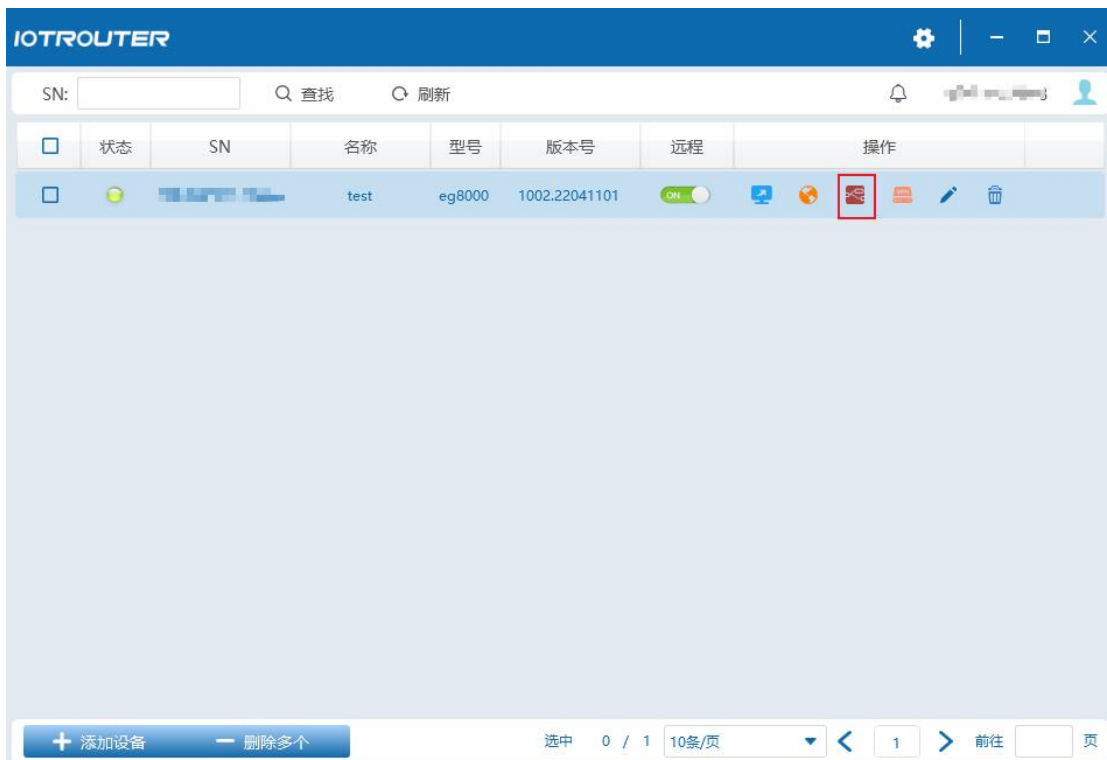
IOTROUTER

SN: 查找 刷新

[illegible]

| | 状态 | SN | 名称 | 型号 | 版本号 | 远程 | 操作 |
|---|---|---|---|---|---|---|---|
| | | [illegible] | test | eg8000 | 1002.22041101 | ON | |

添加设备 删除多个

选中 0 / 1 10条/页 1 前往 页